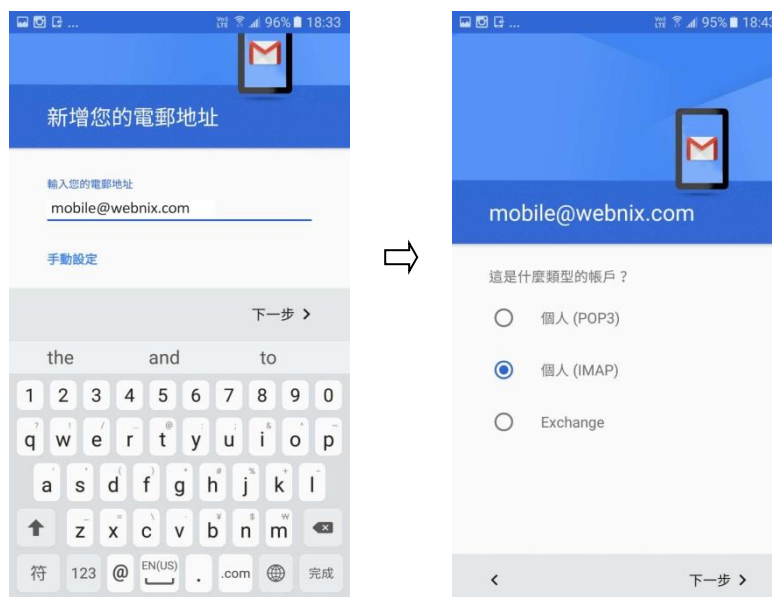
96% 18:33

新增您的電郵地址

輸入您的電郵地址

mobile@webnix.com

手動設定

下一步 >

the and to

1 2 3 4 5 6 7 8 9 0

q w e r t y u i o p

a s d f g h j k l

z x c v b n m

符 123 @ EN(US) . .com 完成

95% 18:43

mobile@webnix.com

這是什麼類型的帳戶?

個人 (POP3)

個人 (IMAP)

Exchange

<

下一步 >